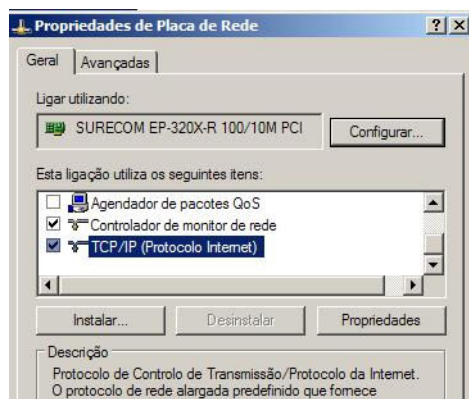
Propriedades de Placa de Rede

? X

Geral | Avançadas

Ligar utilizando:

SURECOM EP-320X-R 100/10M PCI

Configurar...

Esta ligação utiliza os seguintes itens:

Agendador de pacotes QoS

Controlador de monitor de rede

TCP/IP (Protocolo Internet)

Instalar...

Desinstalar

Propriedades

Descrição

Protocolo de Controlo de Transmissão/Protocolo da Internet. O protocolo de rede alargada predefinido que fornece